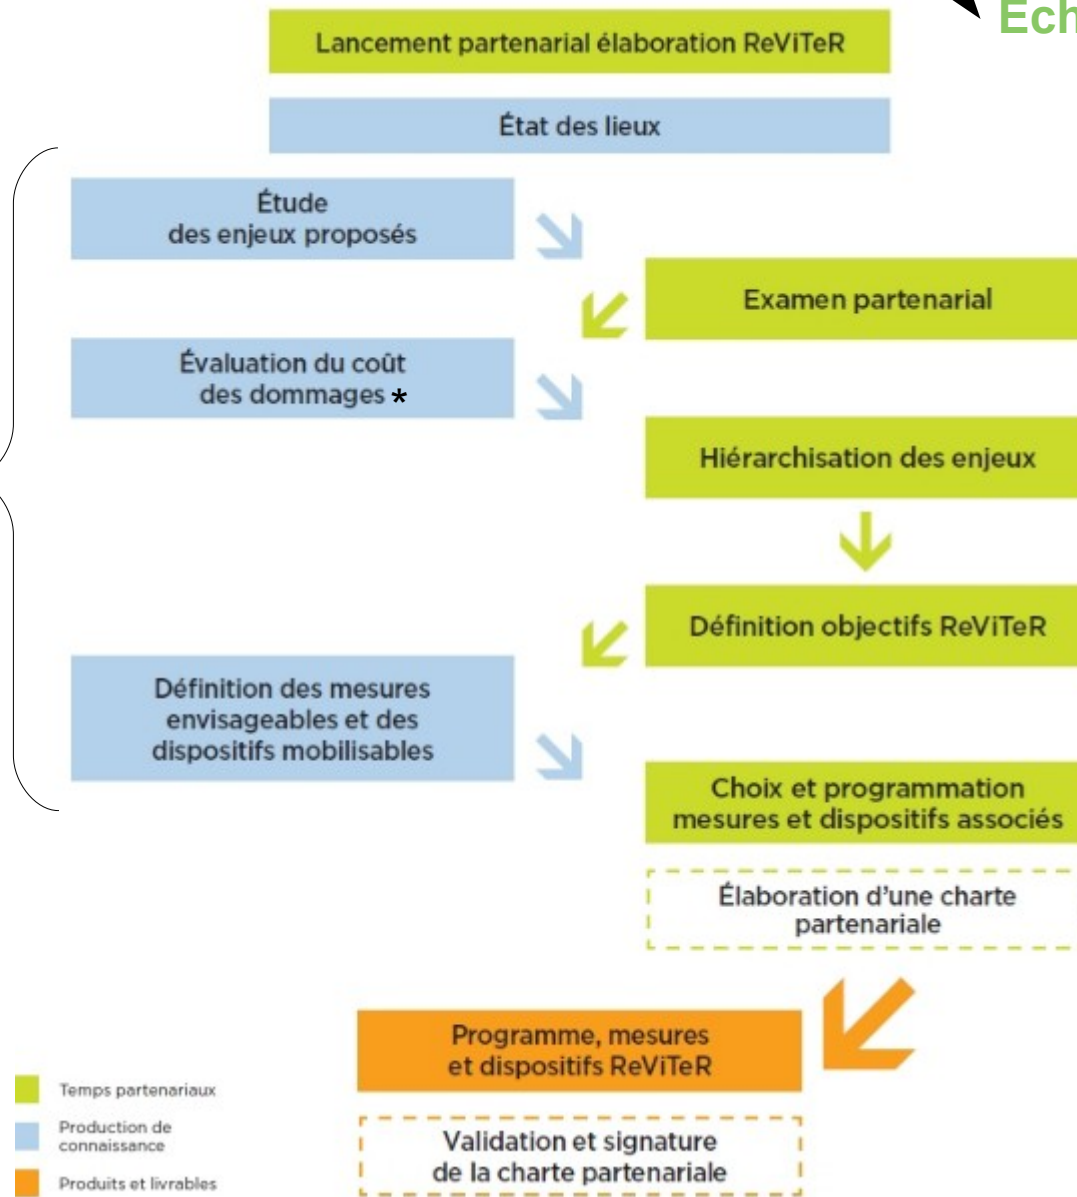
Ech

Lancement partenarial élaboration ReViTeR

État des lieux

Étude des enjeux proposés

Examen partenarial

Évaluation du coût des dommages *

Hiérarchisation des enjeux

Définition objectifs ReViTeR

Définition des mesures envisageables et des dispositifs mobilisables

Choix et programmation mesures et dispositifs associés

Élaboration d'une charte partenariale

Programme, mesures et dispositifs ReViTeR

Validation et signature de la charte partenariale

Temps partenariaux

Production de connaissance

Produits et livrables